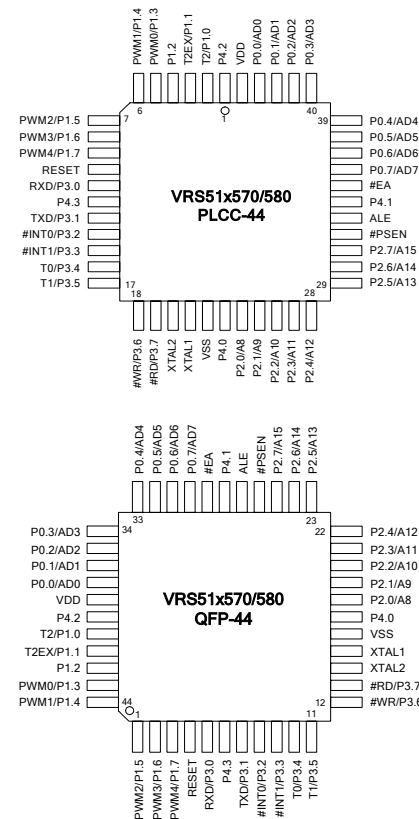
PWM1/P1.4
PWM0/P1.3
P1.2
T2EX/P1.1
T2/P1.0
P4.2
VDD
P0.0/AD0
P0.1/AD1
P0.2/AD2
P0.3/AD3

6
1
40
39
7

PWM2/P1.5
PWM3/P1.6
PWM4/P1.7
RESET
RXD/P3.0
P4.3
TXD/P3.1
#INT0/P3.2
#INT1/P3.3
T0/P3.4
T1/P3.5

VRS51x570/580
PLCC-44

P0.4/AD4
P0.5/AD5
P0.6/AD6
P0.7/AD7
#EA
P4.1
ALE
#PSEN
P2.7/A15
P2.6/A14
P2.5/A13

17
18
28
29

#WR/P3.6
#RD/P3.7
XTAL2
XTAL1
VSS
P4.0
P2.0/A8
P2.1/A9
P2.2/A10
P2.3/A11
P2.4/A12

P0.4/AD4
P0.5/AD5
P0.6/AD6
P0.7/AD7
#EA
P4.1
ALE
#PSEN
P2.7/A15
P2.6/A14
P2.5/A13

33
34
23
22

P0.3/AD3
P0.2/AD2
P0.1/AD1
P0.0/AD0
VDD
P4.2
T2/P1.0
T2EX/P1.1
P1.2
PWM0/P1.3
PWM1/P1.4

VRS51x570/580
QFP-44

P2.4/A12
P2.3/A11
P2.2/A10
P2.1/A9
P2.0/A8
P4.0
VSS
XTAL1
XTAL2
#RD/P3.7
#WR/P3.6

44
1
12
11

PWM2/P1.5
PWM3/P1.6
PWM4/P1.7
RESET
RXD/P3.0
P4.3
TXD/P3.1
#INT0/P3.2
#INT1/P3.3
T0/P3.4
T1/P3.5